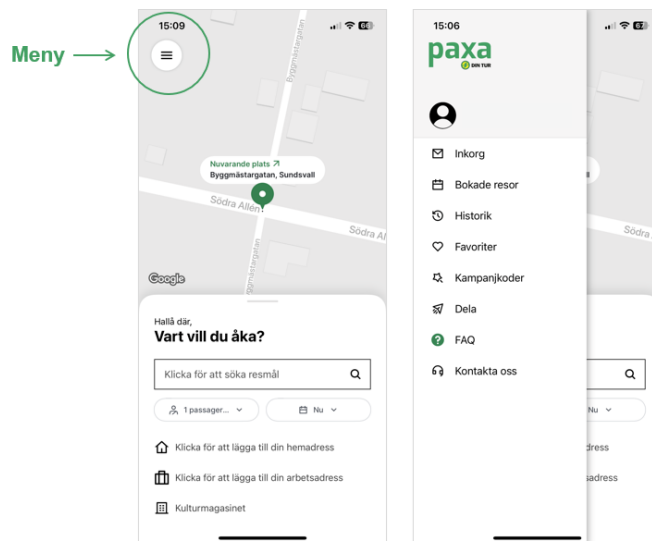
Meny

15:09

Byggmästargatan

Nuvarande plats
Byggmästargatan, Sundsvall

Södra Allén

Södra Al

Google

Byggmästargatan

Hallå där,
Vart vill du åka?

Klicka för att söka resmål

1 passager...

Nu

Klicka för att lägga till din hemadress

Klicka för att lägga till din arbetsadress

Kulturmagasinet

15:06

paxa
DIN TUR

Inkorg

Bokade resor

Historik

Favoriter

Kampanjkoder

Dela

FAQ

Kontakta oss

Södra

Nu

dress

adress